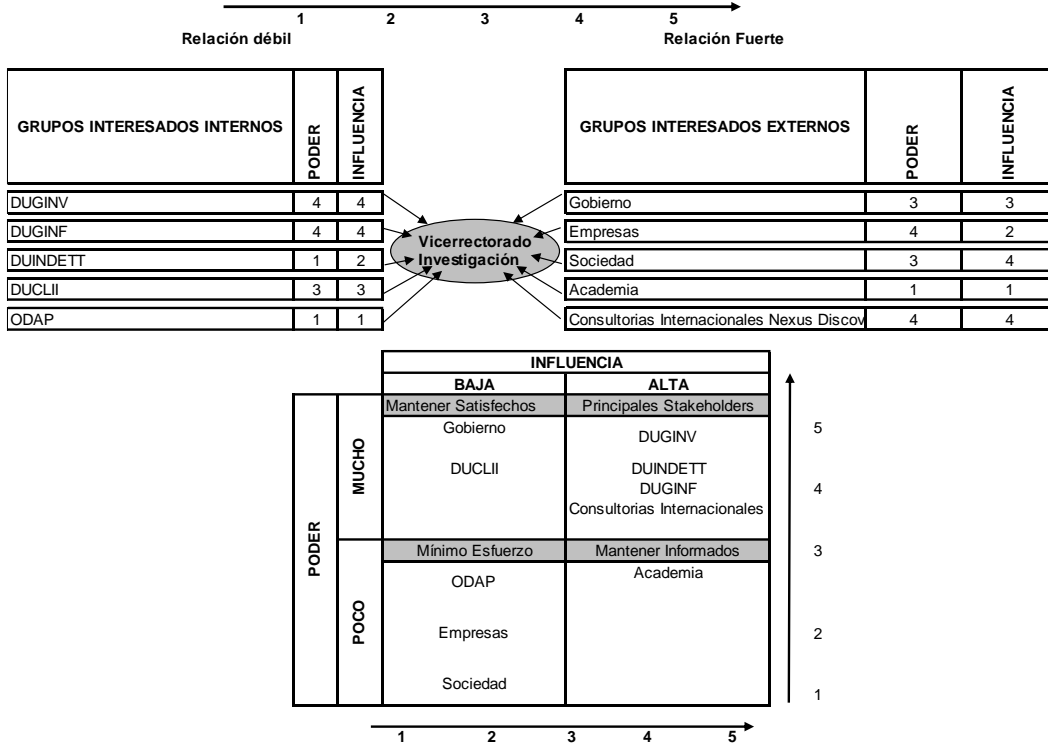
1 2 3 4 5

Relación débil

Relación Fuerte

| GRUPOS INTERESADOS INTERNOS | PODER | INFLUENCIA |
|---|---|---|
| DUGINV | 4 | 4 |
| DUGINF | 4 | 4 |
| DUINDETT | 1 | 2 |
| DUCLII | 3 | 3 |
| ODAP | 1 | 1 |

Vicerrectorado Investigación

| GRUPOS INTERESADOS EXTERNOS | PODER | INFLUENCIA |
|---|---|---|
| Gobierno | 3 | 3 |
| Empresas | 4 | 2 |
| Sociedad | 3 | 4 |
| Academia | 1 | 1 |
| Consultorias Internacionales Nexus Discov | 4 | 4 |

| | | INFLUENCIA | |
|---|---|---|---|
| | | BAJA | ALTA |
| PODER | MUCHO | Mantener Satisfechos<br>Gobierno<br>DUCLII | Principales Stakeholders<br>DUGINV<br>DUINDETT<br>DUGINF<br>Consultorias Internacionales |
| | POCO | Mínimo Esfuerzo<br>ODAP<br>Empresas<br>Sociedad | Mantener Informados<br>Academia |

5
4
3
2
1

1 2 3 4 5